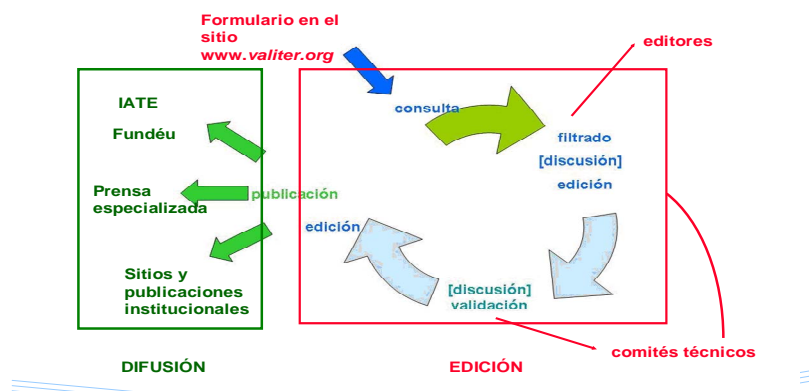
Formulario en el sitio www.valiter.org

editores

IATE

Fundéu

Prensa especializada

publicación

Sitios y publicaciones institucionales

consulta

filtrado
[discusión]
edición

edición

[discusión]
validación

comités técnicos

DIFUSIÓN

EDICIÓN